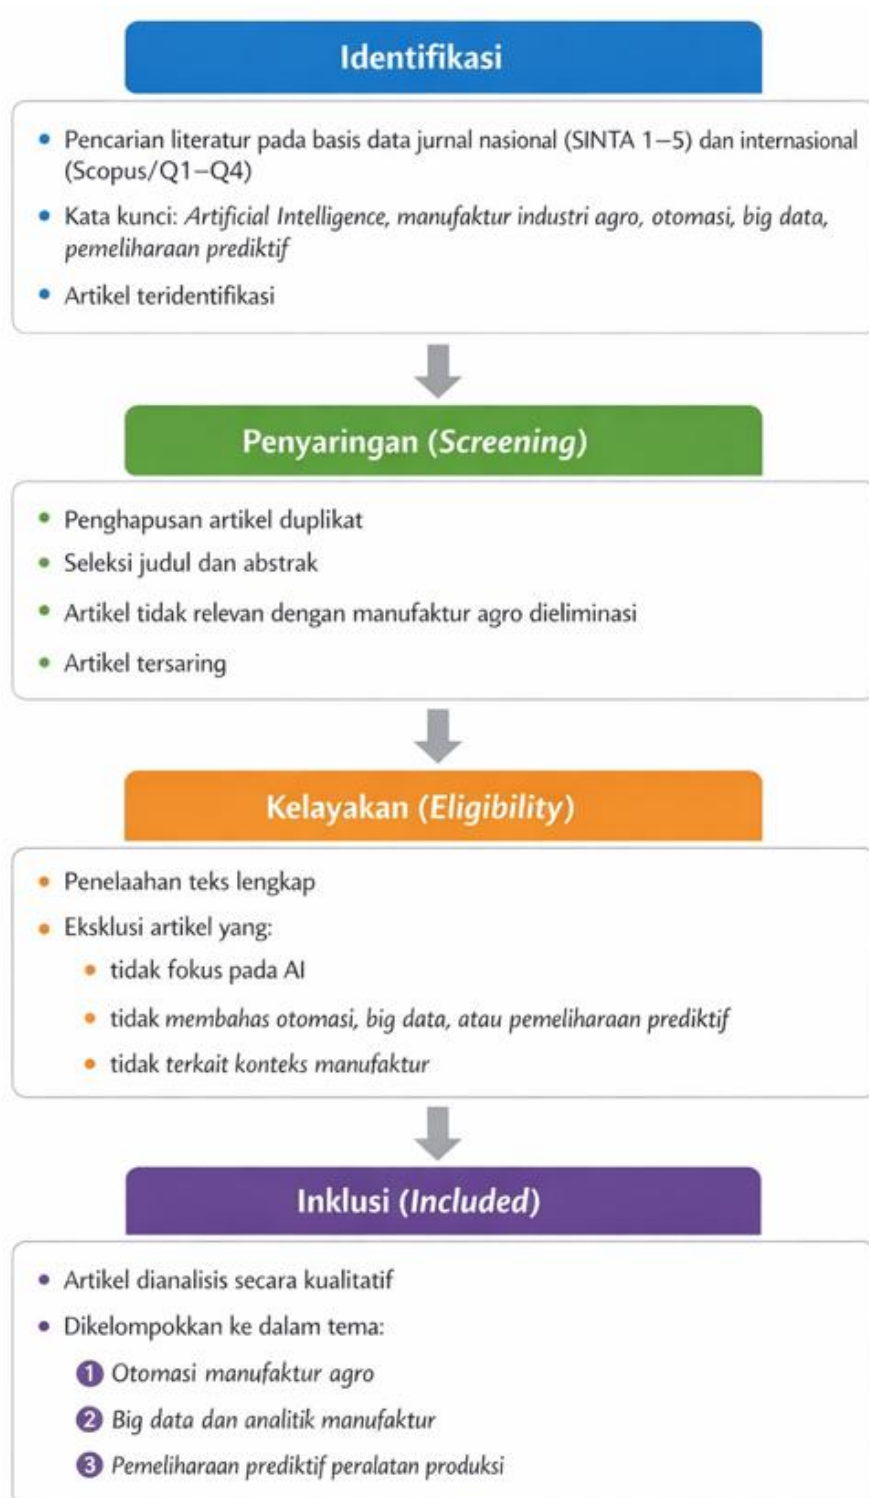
Identifikasi

- Pencarian literatur pada basis data jurnal nasional (SINTA 1–5) dan internasional (Scopus/Q1–Q4)
- Kata kunci: *Artificial Intelligence, manufaktur industri agro, otomasi, big data, pemeliharaan prediktif*
- Artikel teridentifikasi

Penyaringan (*Screening*)

- Penghapusan artikel duplikat
- Seleksi judul dan abstrak
- Artikel tidak relevan dengan manufaktur agro dieliminasi
- Artikel tersaring

Kelayakan (*Eligibility*)

- Penelaahan teks lengkap
- Eksklusi artikel yang:
  - tidak fokus pada AI
  - tidak *membahas otomasi, big data, atau pemeliharaan prediktif*
  - tidak *terkait konteks manufaktur*

Inklusi (*Included*)

- Artikel dianalisis secara kualitatif
- Dikelompokkan ke dalam tema:
  1 *Otomasi manufaktur agro*
  2 *Big data dan analitik manufaktur*
  3 *Pemeliharaan prediktif peralatan produksi*